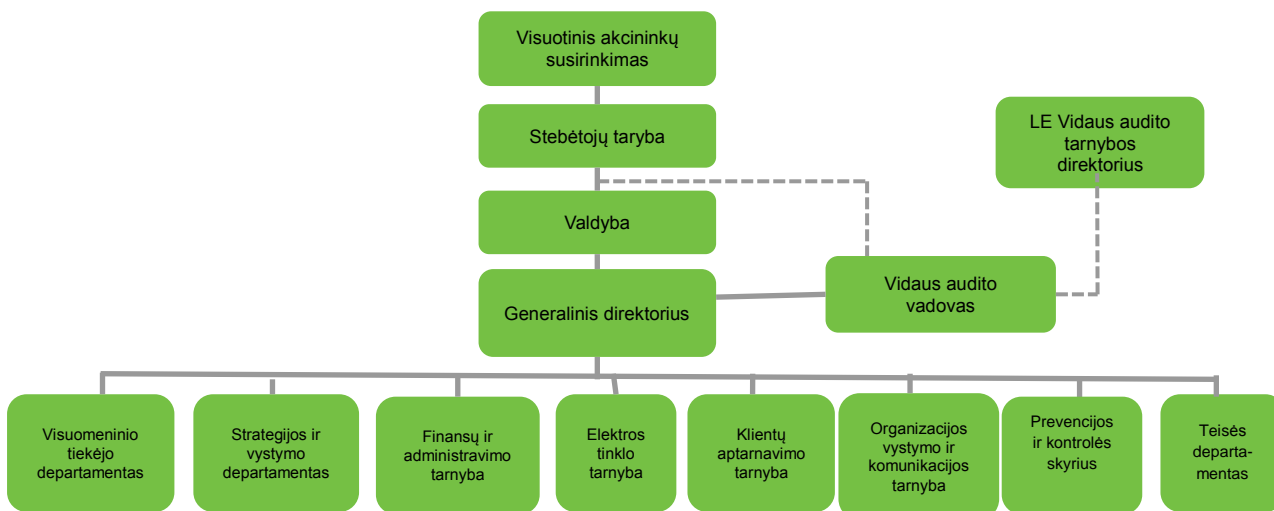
Visuotinis akcininkų susirinkimas

Stebėtojų taryba

LE Vidaus audito tarnybos direktorius

Valdyba

Vidaus audito vadovas

Generalinis direktorius

Visuomeninio tiekėjo departamentas

Strategijos ir vystymo departamentas

Finansų ir administravimo tarnyba

Elektros tinklo tarnyba

Klientų aptarnavimo tarnyba

Organizacijos vystymo ir komunikacijos tarnyba

Prevencijos ir kontrolės skyrius

Teisės departamentas